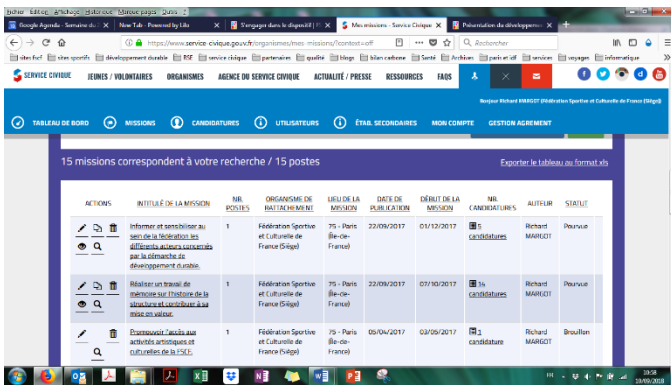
ichier Édition Affichage Historique Marque-pages Outils ?

Google Agenda - Semaine du | New Tab - Powered by Lilo | S'engager dans le dispositif | Mes missions - Service Civique | Présentation du développement

https://www.service-civique.gouv.fr/organismes/mes-missions/?context=off

Rechercher

sites fscf | sites sportifs | développement durable | BSF | service civique | partenaires | qualite | blogs | bilan carbone | Santé | Archives | paris et idf | services | voyages | informatique

SERVICE CIVIQUE | JEUNES / VOLONTAIRES | ORGANISMES | AGENCE DU SERVICE CIVIQUE | ACTUALITÉ / PRESSE | RESSOURCES | FAQS

Bonjour Richard MARGOT (Fédération Sportive et Culturelle de France (Siège))

TABLEAU DE BORD | MISSIONS | CANDIDATURES | UTILISATEURS | ÉTAB. SECONDAIRES | MON COMPTE | GESTION AGREMENT

15 missions correspondent à votre recherche / 15 postes

Exporter le tableau au format xls

| ACTIONS | INTITULÉ DE LA MISSION | NB. POSTES | ORGANISME DE RATTACHEMENT | LIEU DE LA MISSION | DATE DE PUBLICATION | DÉBUT DE LA MISSION | NB. CANDIDATURES | AUTEUR | STATUT |
|---|---|---|---|---|---|---|---|---|---|
| | Informer et sensibiliser au sein de la fédération les différents acteurs concernés par la démarche de développement durable. | 1 | Fédération Sportive et Culturelle de France (Siège) | 75 - Paris (Île-de-France) | 22/09/2017 | 01/12/2017 | 5 candidatures | Richard MARGOT | Pourvue |
| | Réaliser un travail de mémoire sur l'histoire de la structure et contribuer à sa mise en valeur. | 1 | Fédération Sportive et Culturelle de France (Siège) | 75 - Paris (Île-de-France) | 22/09/2017 | 07/10/2017 | 34 candidatures | Richard MARGOT | Pourvue |
| | Promouvoir l'accès aux activités artistiques et culturelles de la FSCF. | 1 | Fédération Sportive et Culturelle de France (Siège) | 75 - Paris (Île-de-France) | 05/04/2017 | 03/05/2017 | 1 candidature | Richard MARGOT | Brouillon |

FR 10:58 19/09/2018